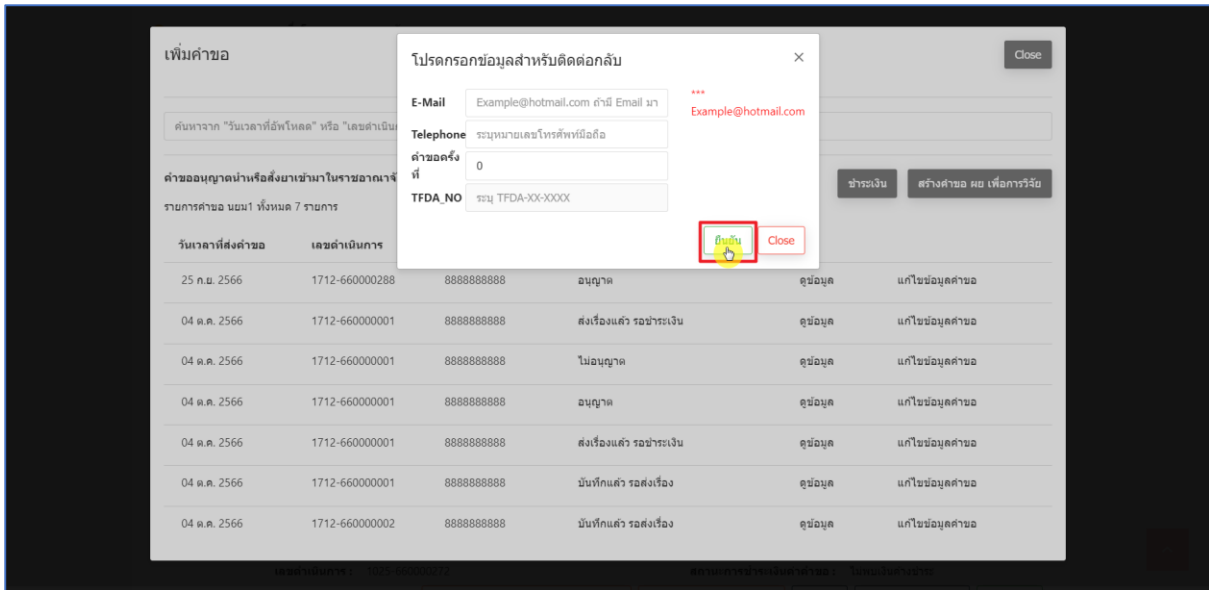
เพิ่มคำขอ

Close

โปรดกรอกข้อมูลสำหรับติดต่อกลับ ×

E-Mail Example@hotmail.com ถ้ามี Email มา

*** Example@hotmail.com

Telephone ระบุหมายเลขโทรศัพท์มือถือ

คำขอครั้งที่ 0

TFDA_NO ระบุ TFDA-XX-XXXX

ยืนยัน Close

ค้นหาจาก "วันเวลาที่อัพโหลด" หรือ "เลขดำเนิน

คำขออนุญาตนำหรือสั่งยาเข้ามาในราชอาณาจั

รายการคำขอ นยม1 ทั้งหมด 7 รายการ

ชำระเงิน สร้างคำขอ ผย เพื่อการวิจัย

| วันเวลาที่ส่งคำขอ | เลขดำเนินการ | | | | |
|---|---|---|---|---|---|
| 25 ก.ย. 2566 | 1712-660000288 | 8888888888 | อนุญาต | ดูข้อมูล | แก้ไขข้อมูลคำขอ |
| 04 ต.ค. 2566 | 1712-660000001 | 8888888888 | ส่งเรื่องแล้ว รอชำระเงิน | ดูข้อมูล | แก้ไขข้อมูลคำขอ |
| 04 ต.ค. 2566 | 1712-660000001 | 8888888888 | ไม่อนุญาต | ดูข้อมูล | แก้ไขข้อมูลคำขอ |
| 04 ต.ค. 2566 | 1712-660000001 | 8888888888 | อนุญาต | ดูข้อมูล | แก้ไขข้อมูลคำขอ |
| 04 ต.ค. 2566 | 1712-660000001 | 8888888888 | ส่งเรื่องแล้ว รอชำระเงิน | ดูข้อมูล | แก้ไขข้อมูลคำขอ |
| 04 ต.ค. 2566 | 1712-660000001 | 8888888888 | บันทึกแล้ว รอส่งเรื่อง | ดูข้อมูล | แก้ไขข้อมูลคำขอ |
| 04 ต.ค. 2566 | 1712-660000002 | 8888888888 | บันทึกแล้ว รอส่งเรื่อง | ดูข้อมูล | แก้ไขข้อมูลคำขอ |

เลขดำเนินการ : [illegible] สถานะการชำระเงินค่าคำขอ : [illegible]